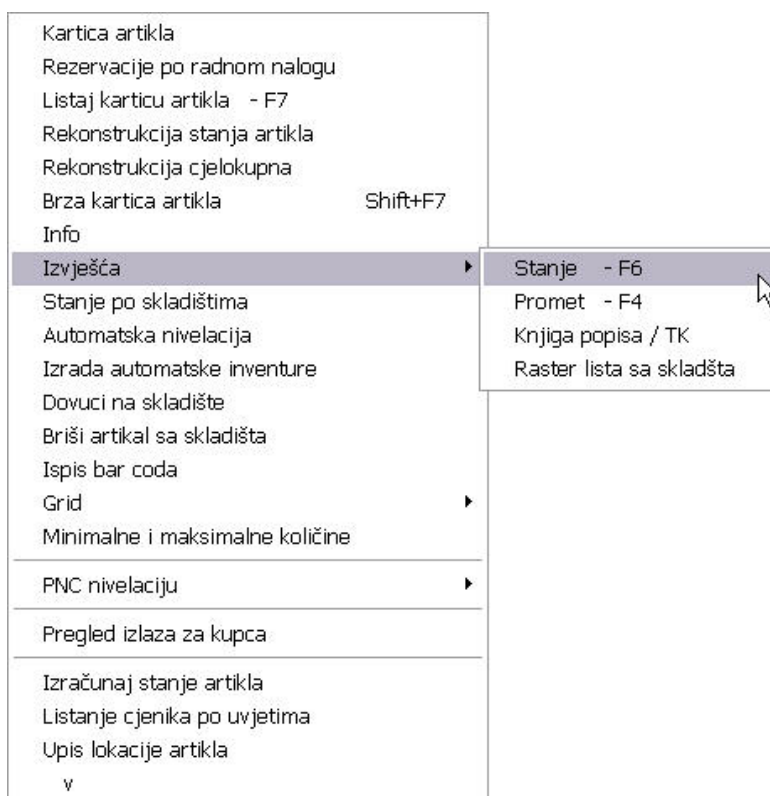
Kartica artikla
Rezervacije po radnom nalogu
Listaj karticu artikla - F7
Rekonstrukcija stanja artikla
Rekonstrukcija cjelokupna
Brza kartica artikla Shift+F7
Info
Izvješća
Stanje po skladištima
Automatska nivelacija
Izrada automatske inventure
Dovuci na skladište
Briši artikal sa skladišta
Ispis bar coda
Grid
Minimalne i maksimalne količine
PNC nivelaciju
Pregled izlaza za kupca
Izračunaj stanje artikla
Listanje cjenika po uvjetima
Upis lokacije artikla
v

Stanje - F6
Promet - F4
Knjiga popisa / TK
Raster lista sa skladšta